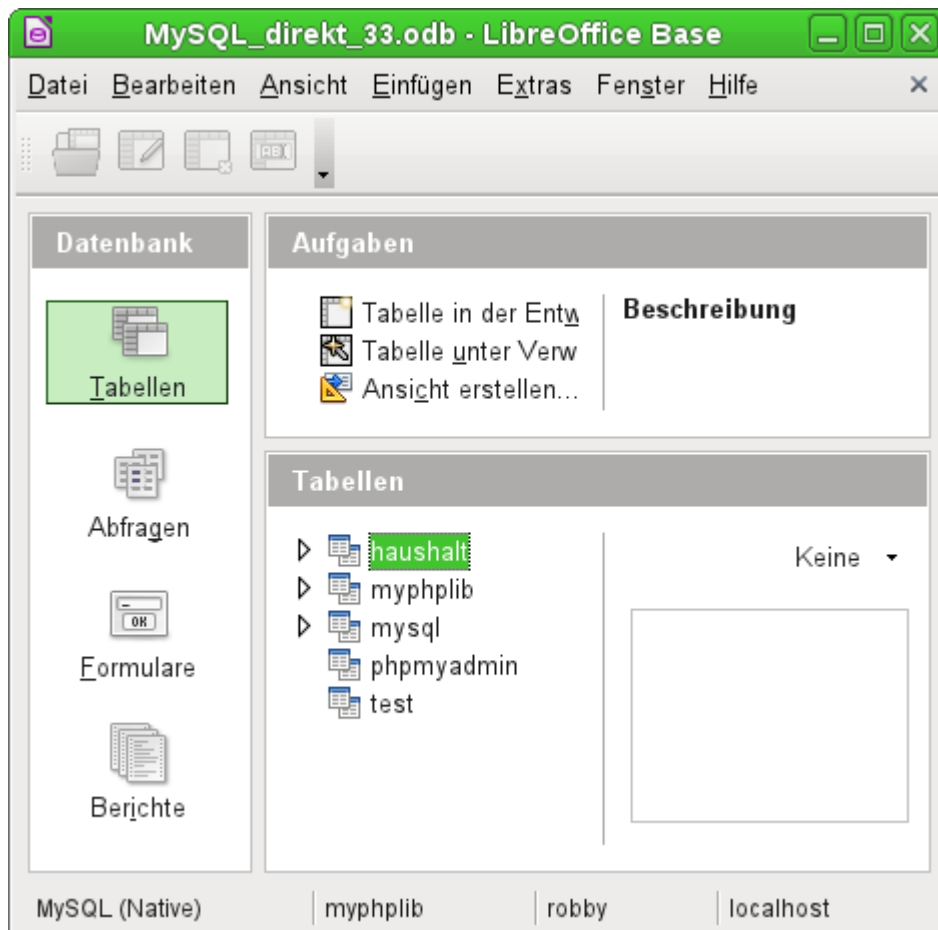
MySQL_direkt_33.odb - LibreOffice Base

Datei Bearbeiten Ansicht Einfügen Extras Fenster Hilfe ×

Datenbank

Tabellen

Abfragen

Formulare

Berichte

Aufgaben

Tabelle in der Entw
Tabelle unter Verw
Ansicht erstellen...

Beschreibung

Tabellen

haushalt
myphplib
mysql
phpmyadmin
test

Keine

MySQL (Native) | myphplib | robby | localhost